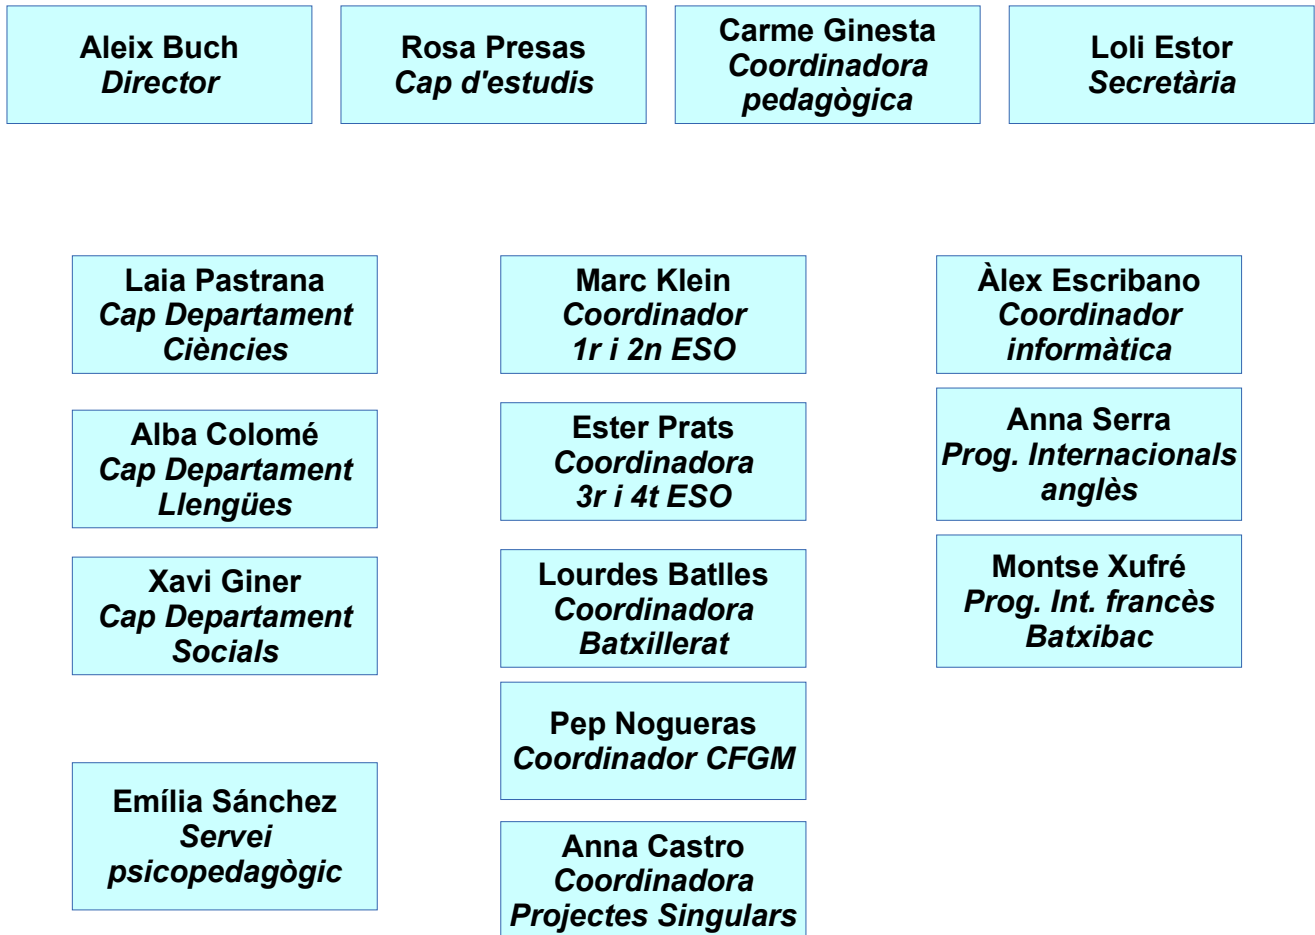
Aleix Buch
Director

Rosa Presas
Cap d'estudis

Carme Ginesta
Coordinadora pedagògica

Loli Estor
Secretària

Laia Pastrana
Cap Department Ciències

Alba Colomé
Cap Department Llengües

Xavi Giner
Cap Department Socials

Emília Sánchez
Servei psicopedagògic

Marc Klein
Coordinador 1r i 2n ESO

Ester Prats
Coordinadora 3r i 4t ESO

Lourdes Batlles
Coordinadora Batxillerat

Pep Nogueras
Coordinador CFGM

Anna Castro
Coordinadora Projectes Singulars

Àlex Escribano
Coordinador informàtica

Anna Serra
Prog. Internacionals anglès

Montse Xufré
Prog. Int. francès Batxibac